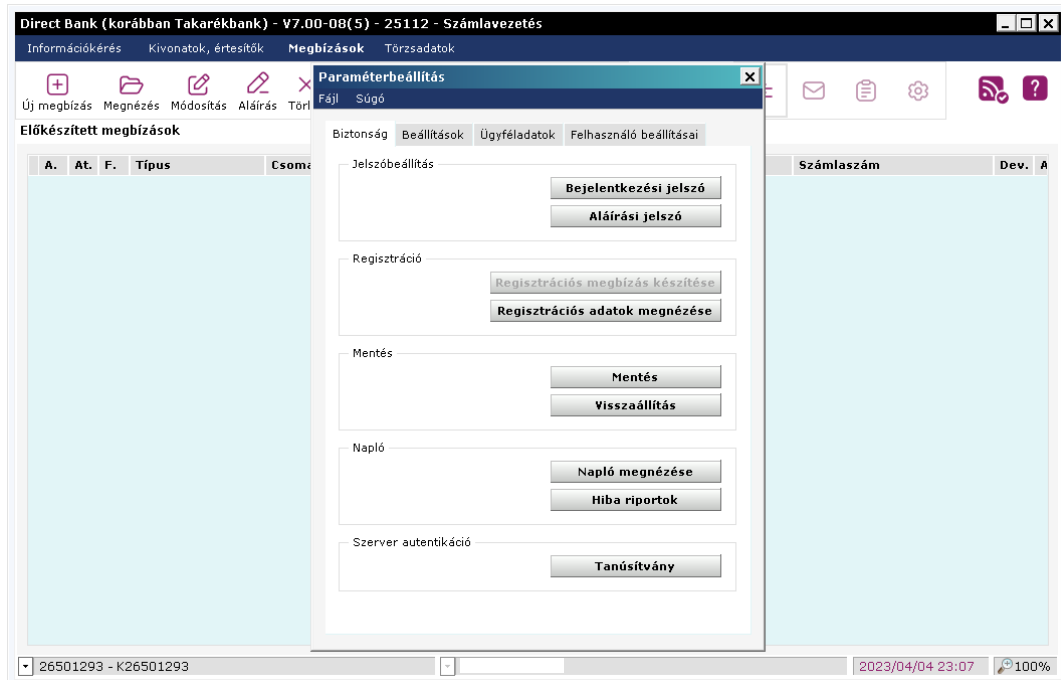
Direct Bank (korábban Takarékbank) - V7.00-08(5) - 25112 - Számlavezetés

Információkérés Kivonatok, értesítők Megbízások Törzsadatok

Új megbízás Megnézés Módosítás Aláírás Törl

Előkészített megbízások

A. At. F. Típus Csoma

Számlaszám Dev. A

Paraméterbeállítás

Fájl Súgó

Biztonság Beállítások Ügyféladatok Felhasználó beállításai

Jelszóbeállítás

Bejelentkezési jelszó

Aláírási jelszó

Regisztráció

Regisztrációs megbízás készítése

Regisztrációs adatok megnézése

Mentés

Mentés

Visszaállítás

Napló

Napló megnézése

Hiba riportok

Szerver autentikáció

Tanúsítvány

26501293 - K26501293

2023/04/04 23:07 100%